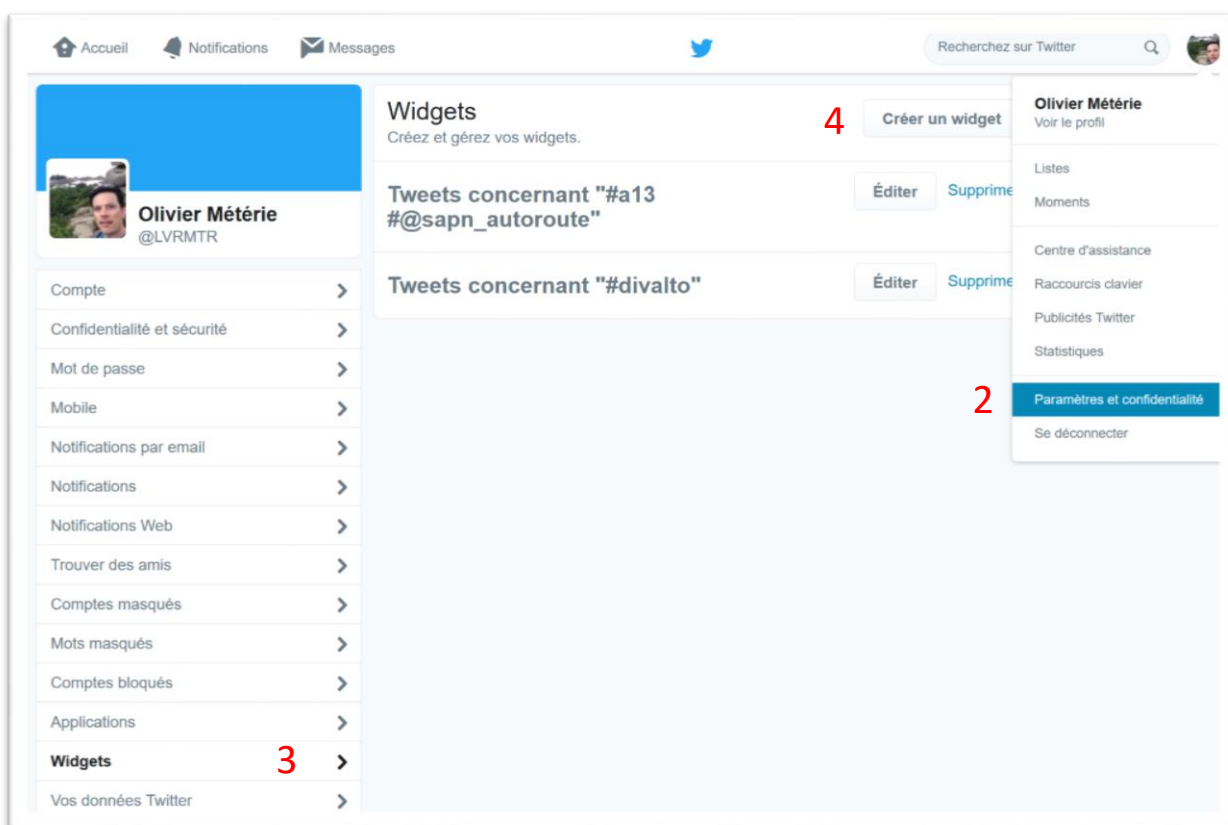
Accueil Notifications Messages

Recherchez sur Twitter

Olivier Métérie
@LVRMTR

Compte
Confidentialité et sécurité
Mot de passe
Mobile
Notifications par email
Notifications
Notifications Web
Trouver des amis
Comptes masqués
Mots masqués
Comptes bloqués
Applications
Widgets 3
Vos données Twitter

Widgets
Créez et gérez vos widgets.

4 Créer un widget

Tweets concernant "#a13 #@sapn_autoroute"
Éditer Supprime

Tweets concernant "#divalto"
Éditer Supprime

Olivier Métérie
Voir le profil
Listes
Moments
Centre d'assistance
Raccourcis clavier
Publicités Twitter
Statistiques
2 Paramètres et confidentialité
Se déconnecter